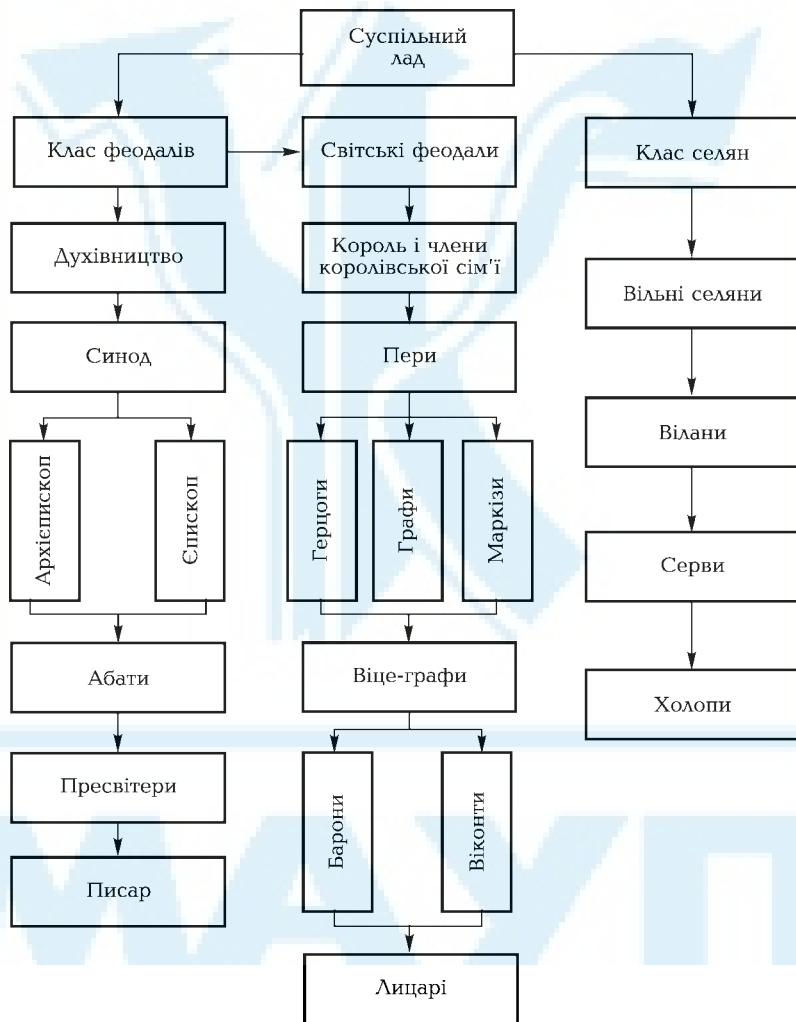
Суспільний лад

Клас феодалів

Світські феодали

Клас селян

Духівництво

Король і члени королівської сім'ї

Вільні селяни

Синод

Пери

Вілани

Архієпископ

Єпископ

Герцоги

Графи

Маркізи

Серви

Абати

Віце-графи

Холопи

Пресвітери

Барони

Віконти

Писар

Лицарі